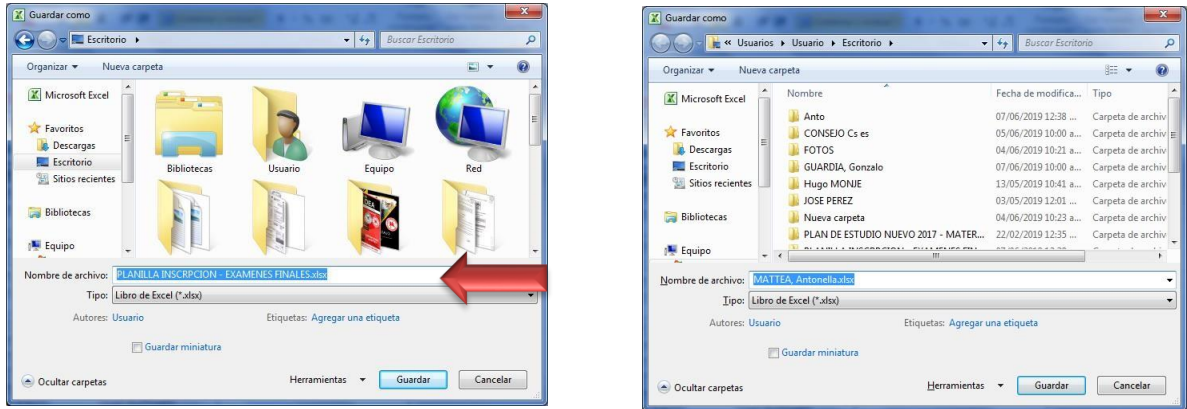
Guardar como

Escritorio ▸

Buscar Escritorio

Organizar ▾ Nueva carpeta

Microsoft Excel

Favoritos
Descargas
Escritorio
Sitios recientes

Bibliotecas

Equipo

Bibliotecas
Usuario
Equipo
Red

Nombre de archivo: PLANILLA INSCRPCION - EXAMENES FINALES.xlsx

Tipo: Libro de Excel (*.xlsx)

Autores: Usuario
Etiquetas: Agregar una etiqueta

Guardar miniatura

Ocultar carpetas
Herramientas ▾
Guardar
Cancelar

Guardar como

« Usuarios ▸ Usuario ▸ Escritorio ▸

Buscar Escritorio

Organizar ▾ Nueva carpeta

Microsoft Excel

Favoritos
Descargas
Escritorio
Sitios recientes

Bibliotecas

Equipo

| Nombre | Fecha de modifica... | Tipo |
|---|---|---|
| Anto | 07/06/2019 12:38 ... | Carpeta de archiv |
| CONSEJO Cs es | 05/06/2019 10:00 a... | Carpeta de archiv |
| FOTOS | 04/06/2019 10:21 a... | Carpeta de archiv |
| GUARDIA, Gonzalo | 07/06/2019 10:00 a... | Carpeta de archiv |
| Hugo MONJE | 13/05/2019 10:41 a... | Carpeta de archiv |
| JOSE PEREZ | 03/05/2019 12:01 ... | Carpeta de archiv |
| Nueva carpeta | 04/06/2019 10:23 a... | Carpeta de archiv |
| PLAN DE ESTUDIO NUEVO 2017 - MATER... | 22/02/2019 12:35 ... | Carpeta de archiv |
| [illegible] | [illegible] | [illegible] |

Nombre de archivo: MATTEA, Antonella.xlsx

Tipo: Libro de Excel (*.xlsx)

Autores: Usuario
Etiquetas: Agregar una etiqueta

Guardar miniatura

Ocultar carpetas
Herramientas ▾
Guardar
Cancelar